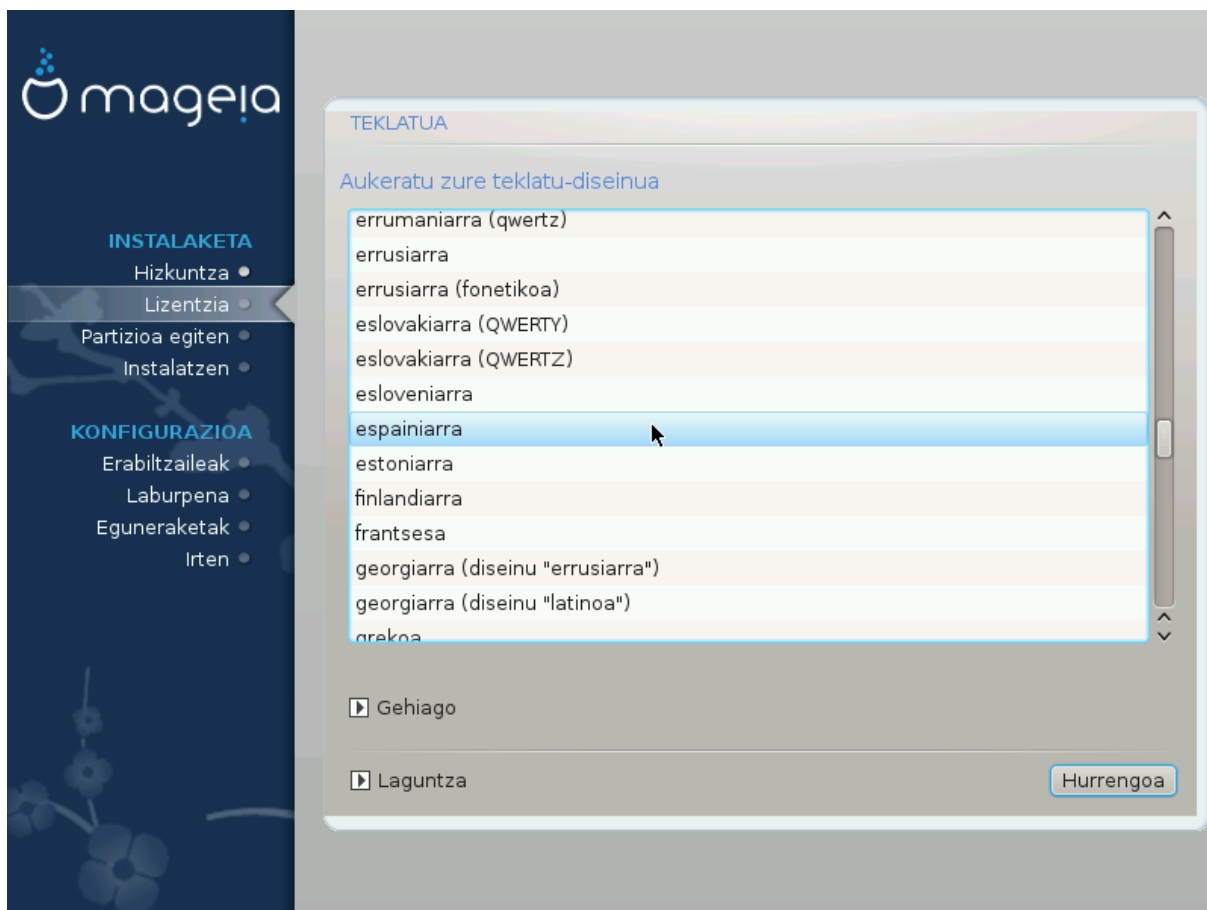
mageia

INSTALAKETA
Hizkuntza
Lizentzia
Partizioa egiten
Instalatzen

KONFIGURAZIOA
Erabiltzaileak
Laburpena
Eguneraketak
Irten

TEKLATUA

Aukeratu zure teklatu-diseinua

errumaniarra (qwertz)
errusiarra
errusiarra (fonetikoa)
eslovakiarra (QWERTY)
eslovakiarra (QWERTZ)
esloveniarra
espainiarra
estoniarra
finlandiarra
frantsesa
georgiarra (diseinu "errusiarra")
georgiarra (diseinu "latinoa")
grekoa

Gehiago

Laguntza

Hurrengoa